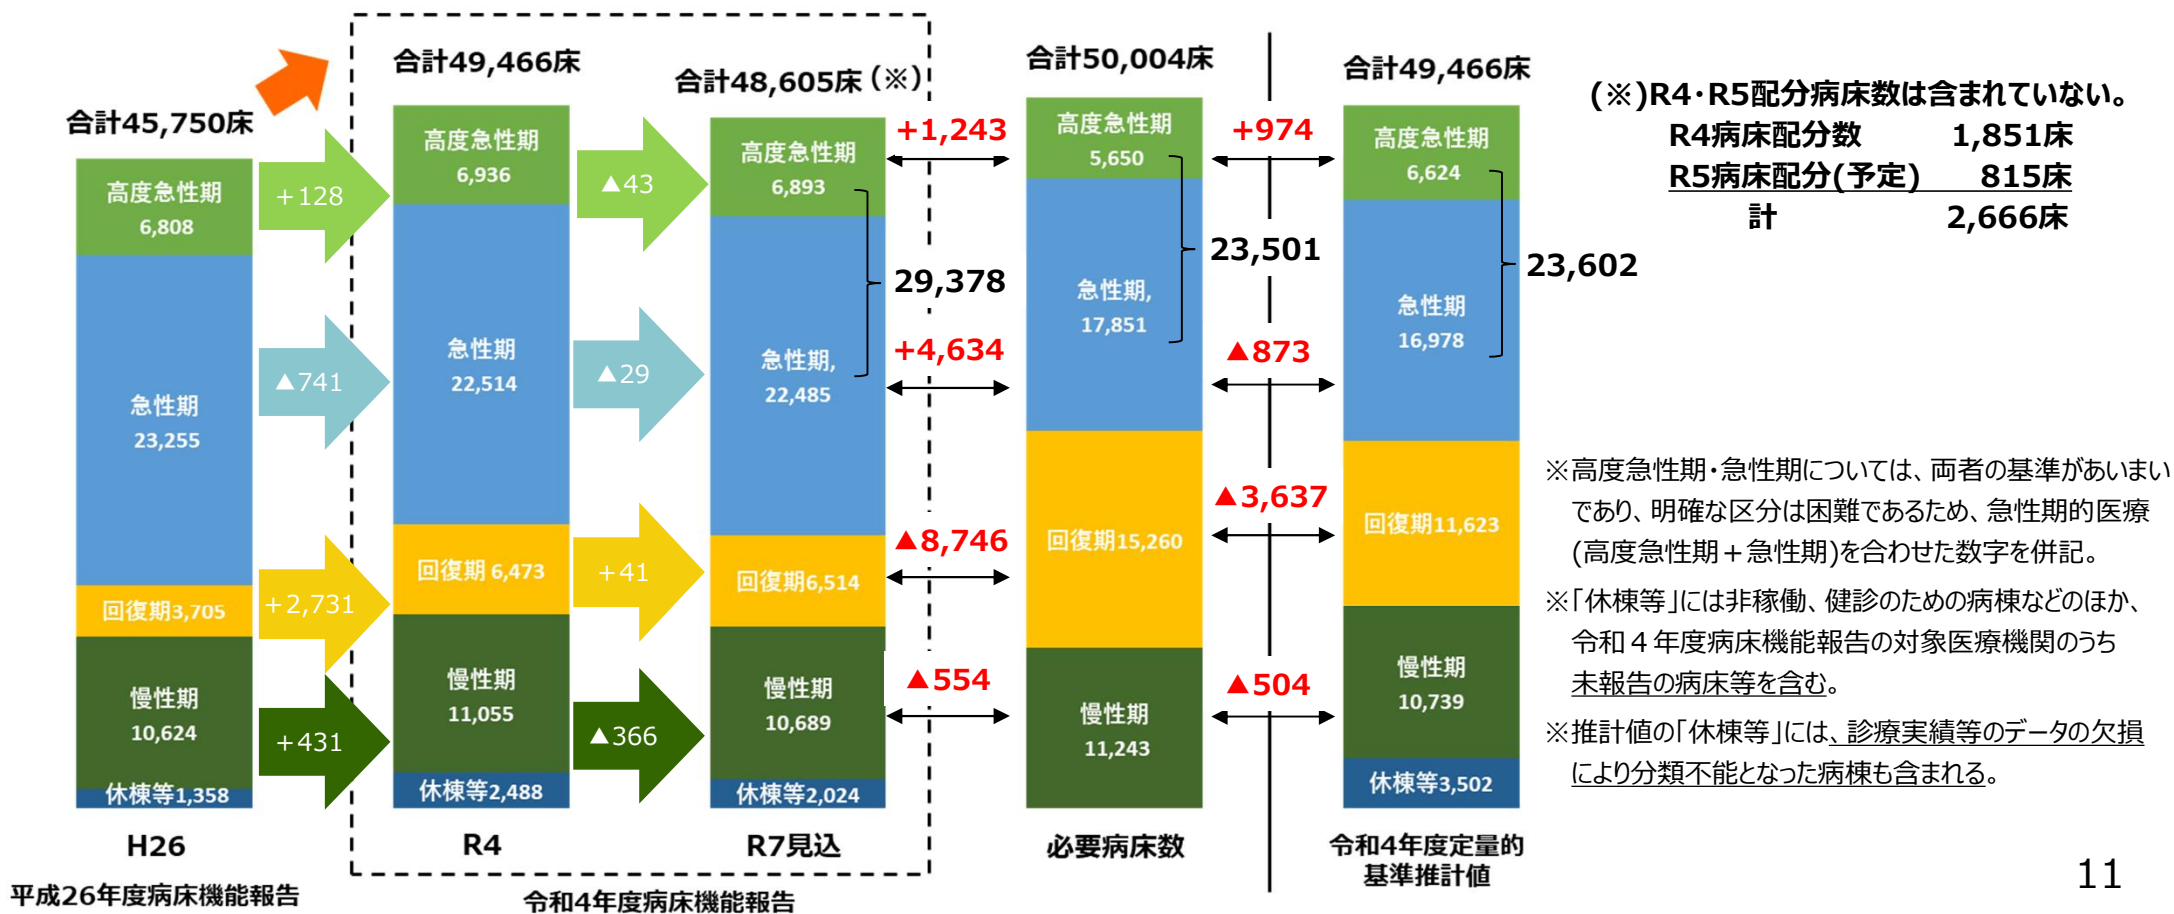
合計45,750床

高度急性期 6,808

急性期 23,255

回復期3,705

慢性期 10,624

休棟等1,358

H26

平成26年度病床機能報告

+128

▲741

+2,731

+431

合計49,466床

高度急性期 6,936

急性期 22,514

回復期 6,473

慢性期 11,055

休棟等2,488

R4

▲43

▲29

+41

▲366

合計48,605床（※）

高度急性期 6,893

急性期, 22,485

回復期6,514

慢性期 10,689

休棟等2,024

R7見込

令和4年度病床機能報告

29,378

+1,243

+4,634

▲8,746

▲554

合計50,004床

高度急性期 5,650

急性期, 17,851

回復期15,260

慢性期 11,243

必要病床数

23,501

+974

▲873

▲3,637

▲504

合計49,466床

高度急性期 6,624

急性期 16,978

回復期11,623

慢性期 10,739

休棟等3,502

令和4年度定量的基準推計値

23,602

（※）R4･R5配分病床数は含まれていない。
R4病床配分数 1,851床
R5病床配分(予定) 815床
計 2,666床

※高度急性期･急性期については、両者の基準があいまいであり、明確な区分は困難であるため、急性期的医療(高度急性期＋急性期)を合わせた数字を併記。

※「休棟等」には非稼働、健診のための病棟などのほか、令和４年度病床機能報告の対象医療機関のうち未報告の病床等を含む。

※推計値の「休棟等」には、診療実績等のデータの欠損により分類不能となった病棟も含まれる。

11